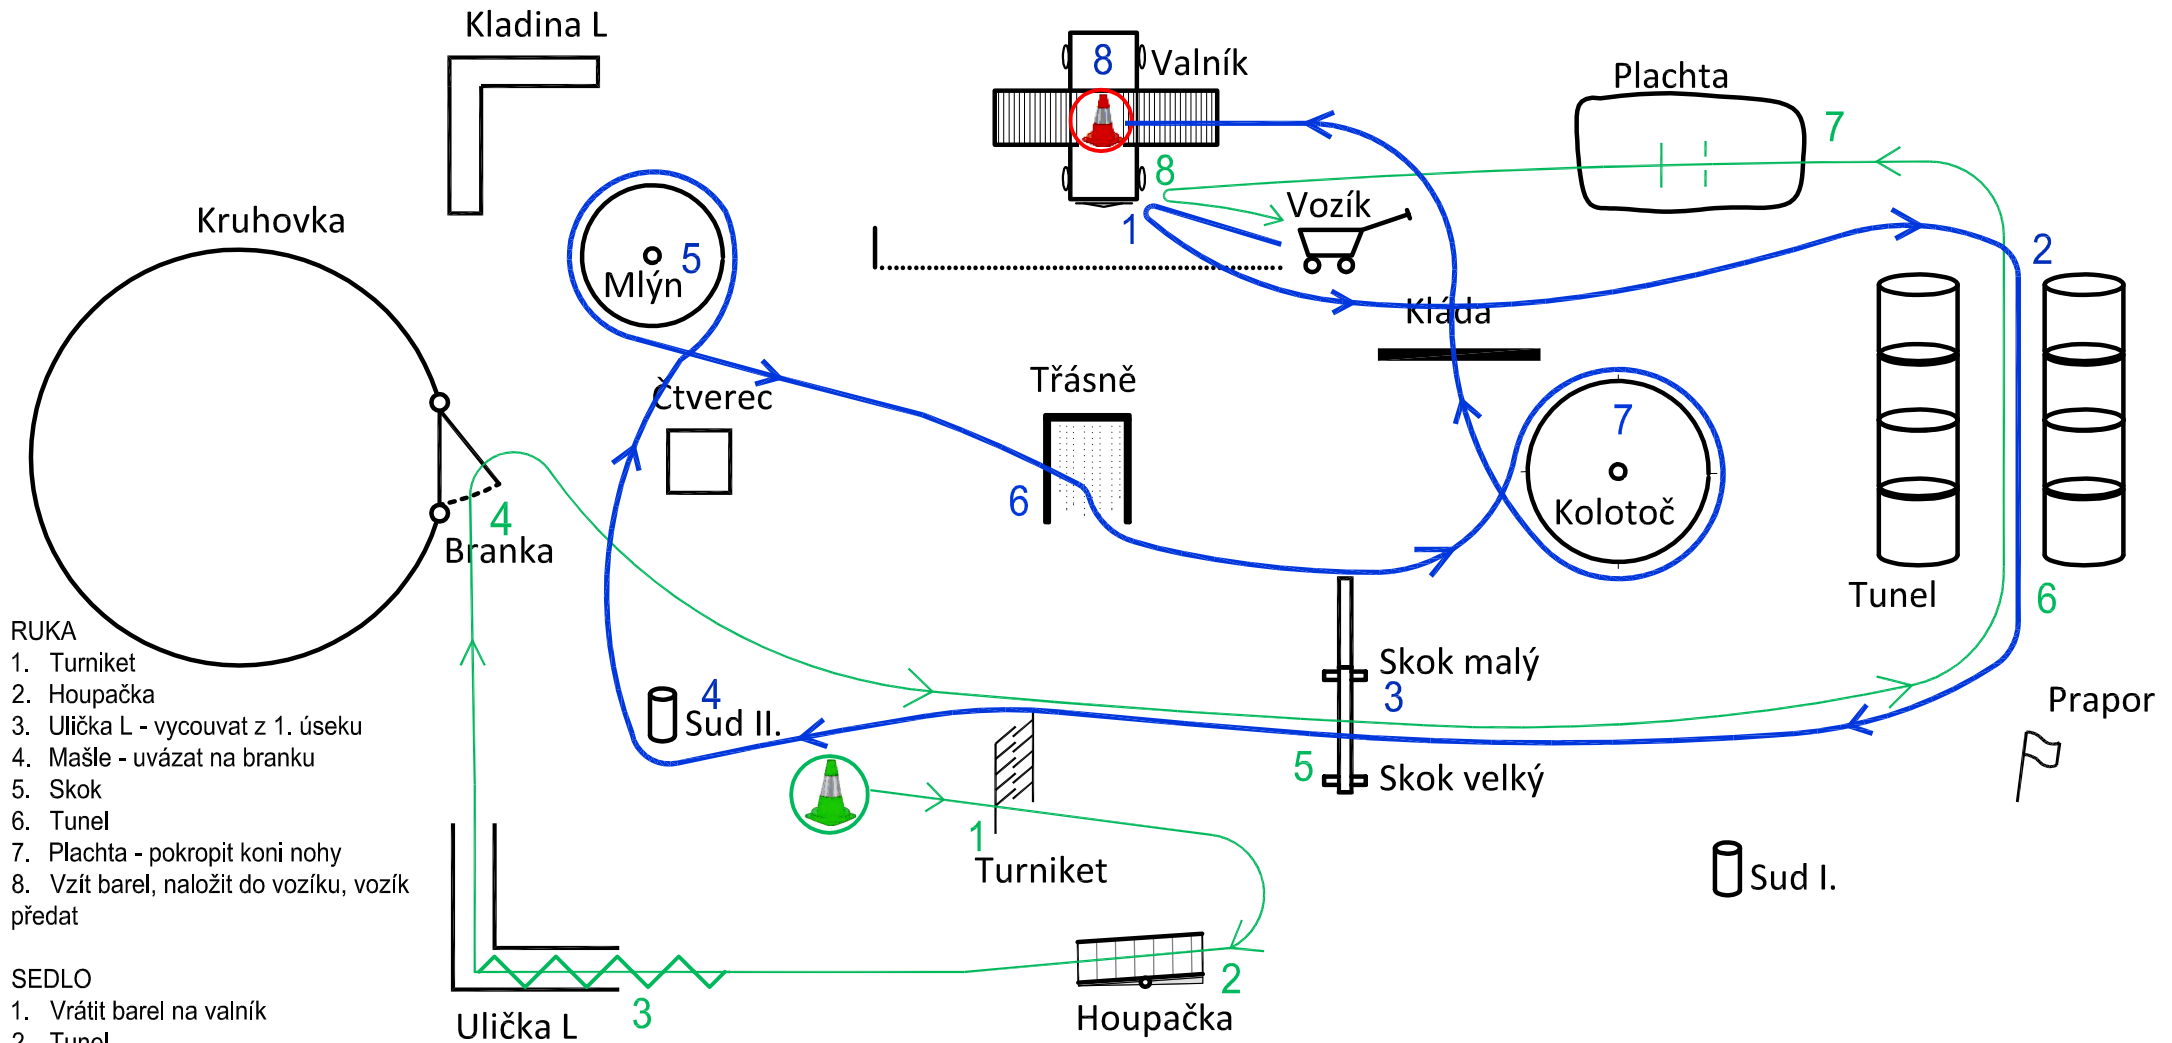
Kladina L

8 Valník

Plachta

7

8

Vozík

1

Kruhovka

5

Mlýn

2

Kláda

Čtverec

Třásně

7

6

Kolotoč

4

Branka

Tunel

6

RUKA
1. Turniket
2. Houpačka
3. Ulička L - vycouvat z 1. úseku
4. Mašle - uvázat na branku
5. Skok
6. Tunel
7. Plachta - pokropit koni nohy
8. Vzít barel, naložit do vozíku, vozík předat

Skok malý

3

Prapor

4

Sud II.

5

Skok velký

1

Turniket

Sud I.

SEDLO
1. Vrátit barel na valník
2. Tunel

Ulička L

3

2

Houpačka